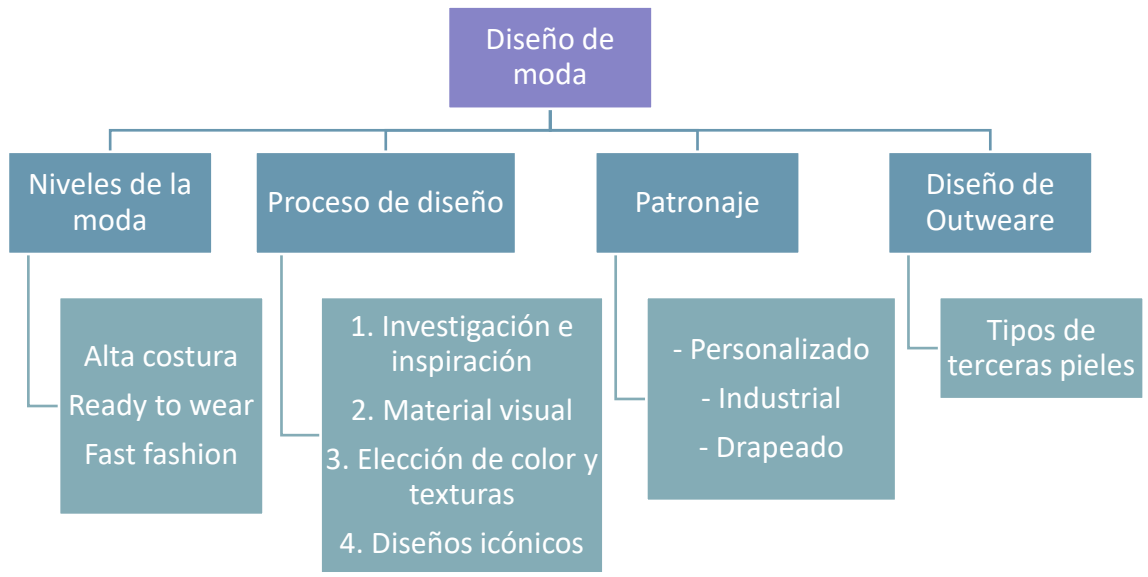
Diseño de moda

Niveles de la moda

Alta costura
Ready to wear
Fast fashion

Proceso de diseño

1. Investigación e inspiración
2. Material visual
3. Elección de color y texturas
4. Diseños icónicos

Patronaje

- Personalizado
- Industrial
- Drapeado

Diseño de Outweare

Tipos de terceras pieles